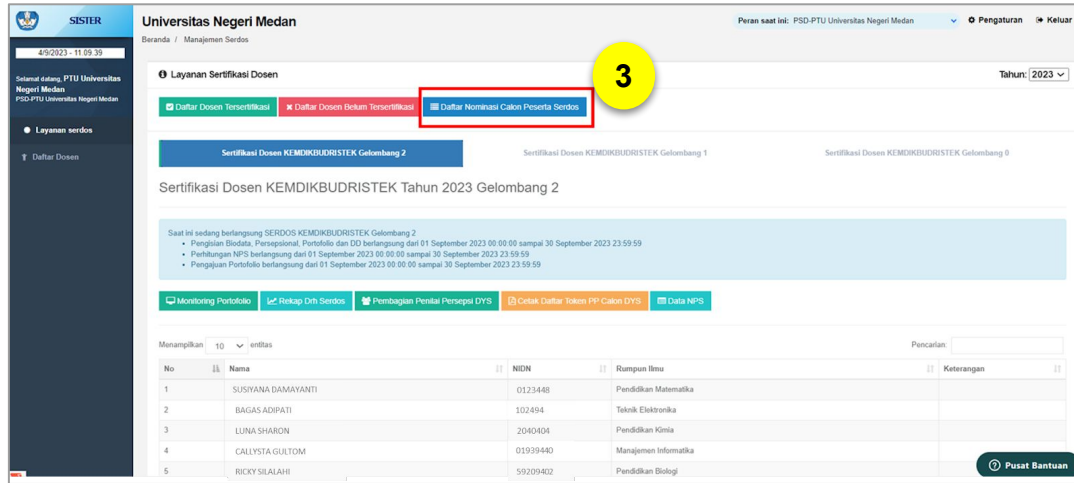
SISTER

4/9/2023 - 11.09.39

Selamat datang, PTU Universitas Negeri Medan
PSD-PTU Universitas Negeri Medan

Layanan serdos

Daftar Dosen

Universitas Negeri Medan
Beranda / Manajemen Serdos

Peran saat ini: PSD-PTU Universitas Negeri Medan
Pengaturan
Keluar

Layanan Sertifikasi Dosen

3

Tahun: 2023

Daftar Dosen Tersertifikasi
Daftar Dosen Belum Tersertifikasi
Daftar Nominasi Calon Peserta Serdos

Sertifikasi Dosen KEMDIKBUDRISTEK Gelombang 2
Sertifikasi Dosen KEMDIKBUDRISTEK Gelombang 1
Sertifikasi Dosen KEMDIKBUDRISTEK Gelombang 0

Sertifikasi Dosen KEMDIKBUDRISTEK Tahun 2023 Gelombang 2

Saat ini sedang berlangsung SERDOS KEMDIKBUDRISTEK Gelombang 2
• Pengisian Biodata, Persepsional, Portofolio dan DD berlangsung dari 01 September 2023 00:00:00 sampai 30 September 2023 23:59:59
• Perhitungan NPS berlangsung dari 01 September 2023 00:00:00 sampai 30 September 2023 23:59:59
• Pengajuan Portofolio berlangsung dari 01 September 2023 00:00:00 sampai 30 September 2023 23:59:59

Monitoring Portofolio
Rekap Drh Serdos
Pembagian Penilai Persepsi DYS
Cetak Daftar Token PP Calon DYS
Data NPS

Menampilkan 10 entitas

Pencarian:

| No | Nama | NIDN | Rumpun Ilmu | Keterangan |
|---|---|---|---|---|
| 1 | SUSIYANA DAMAYANTI | 0123448 | Pendidikan Matematika | |
| 2 | BAGAS ADIPATI | 102494 | Teknik Elektronika | |
| 3 | LUNA SHARON | 2040404 | Pendidikan Kimia | |
| 4 | CALLYSTA GULTOM | 01939440 | Manajemen Informatika | |
| 5 | RICKY SILALAHI | 59209402 | Pendidikan Biologi | |

Pusat Bantuan